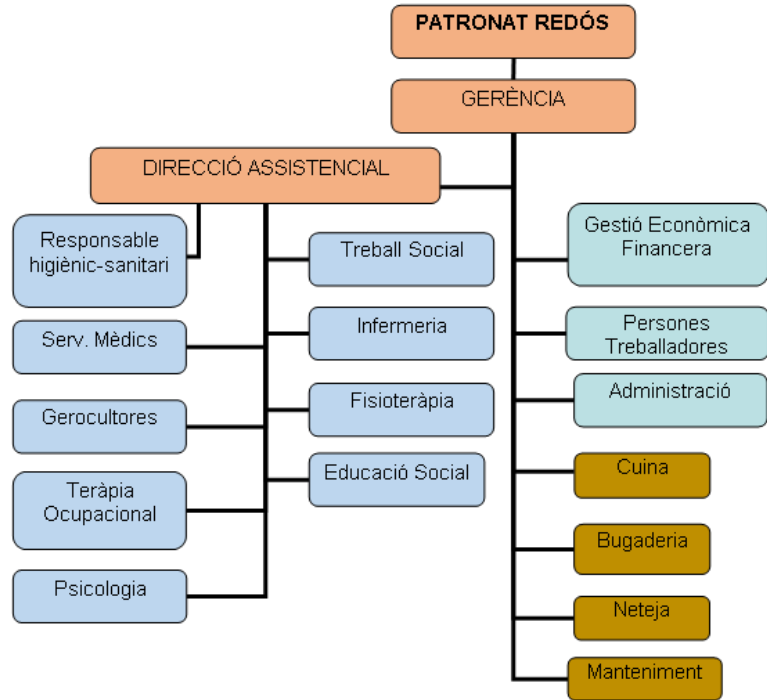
PATRONAT REDÓS

GERÈNCIA

DIRECCIÓ ASSISTENCIAL

Responsable higiènic-sanitari

Serv. Mèdics

Gerocultores

Teràpia Ocupacional

Psicologia

Treball Social

Infermeria

Fisioteràpia

Educació Social

Gestió Econòmica Financera

Persones Treballadores

Administració

Cuina

Bugaderia

Neteja

Manteniment